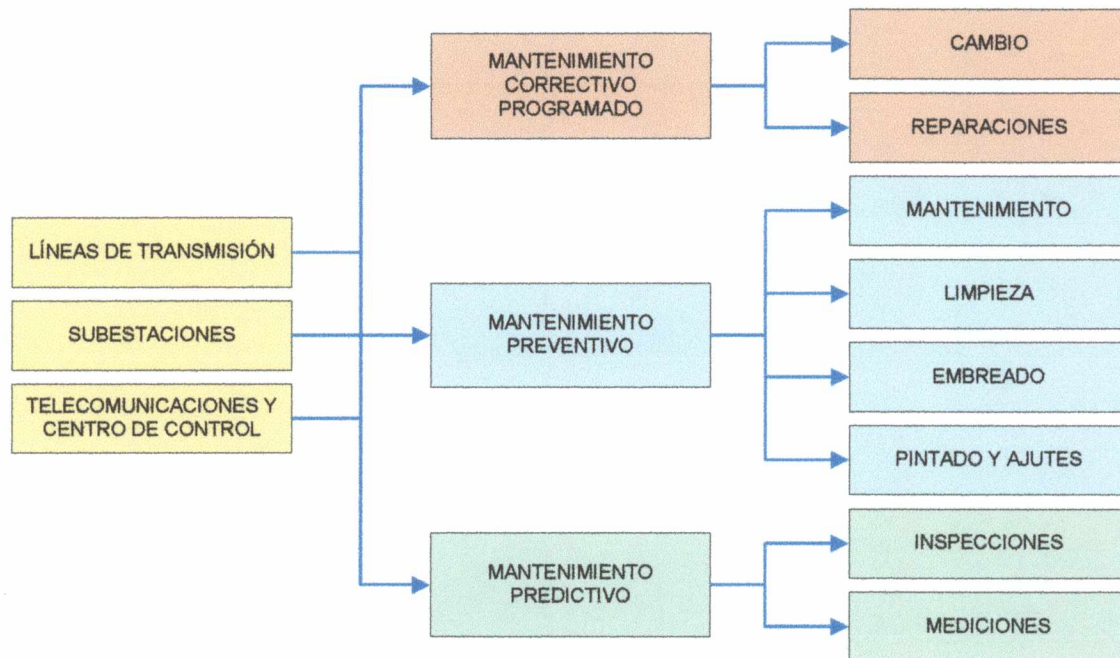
LÍNEAS DE TRANSMISIÓN

SUBESTACIONES

TELECOMUNICACIONES Y CENTRO DE CONTROL

MANTENIMIENTO CORRECTIVO PROGRAMADO

CAMBIO

REPARACIONES

MANTENIMIENTO PREVENTIVO

MANTENIMIENTO

LIMPIEZA

EMBREADO

PINTADO Y AJUTES

MANTENIMIENTO PREDICTIVO

INSPECCIONES

MEDICIONES